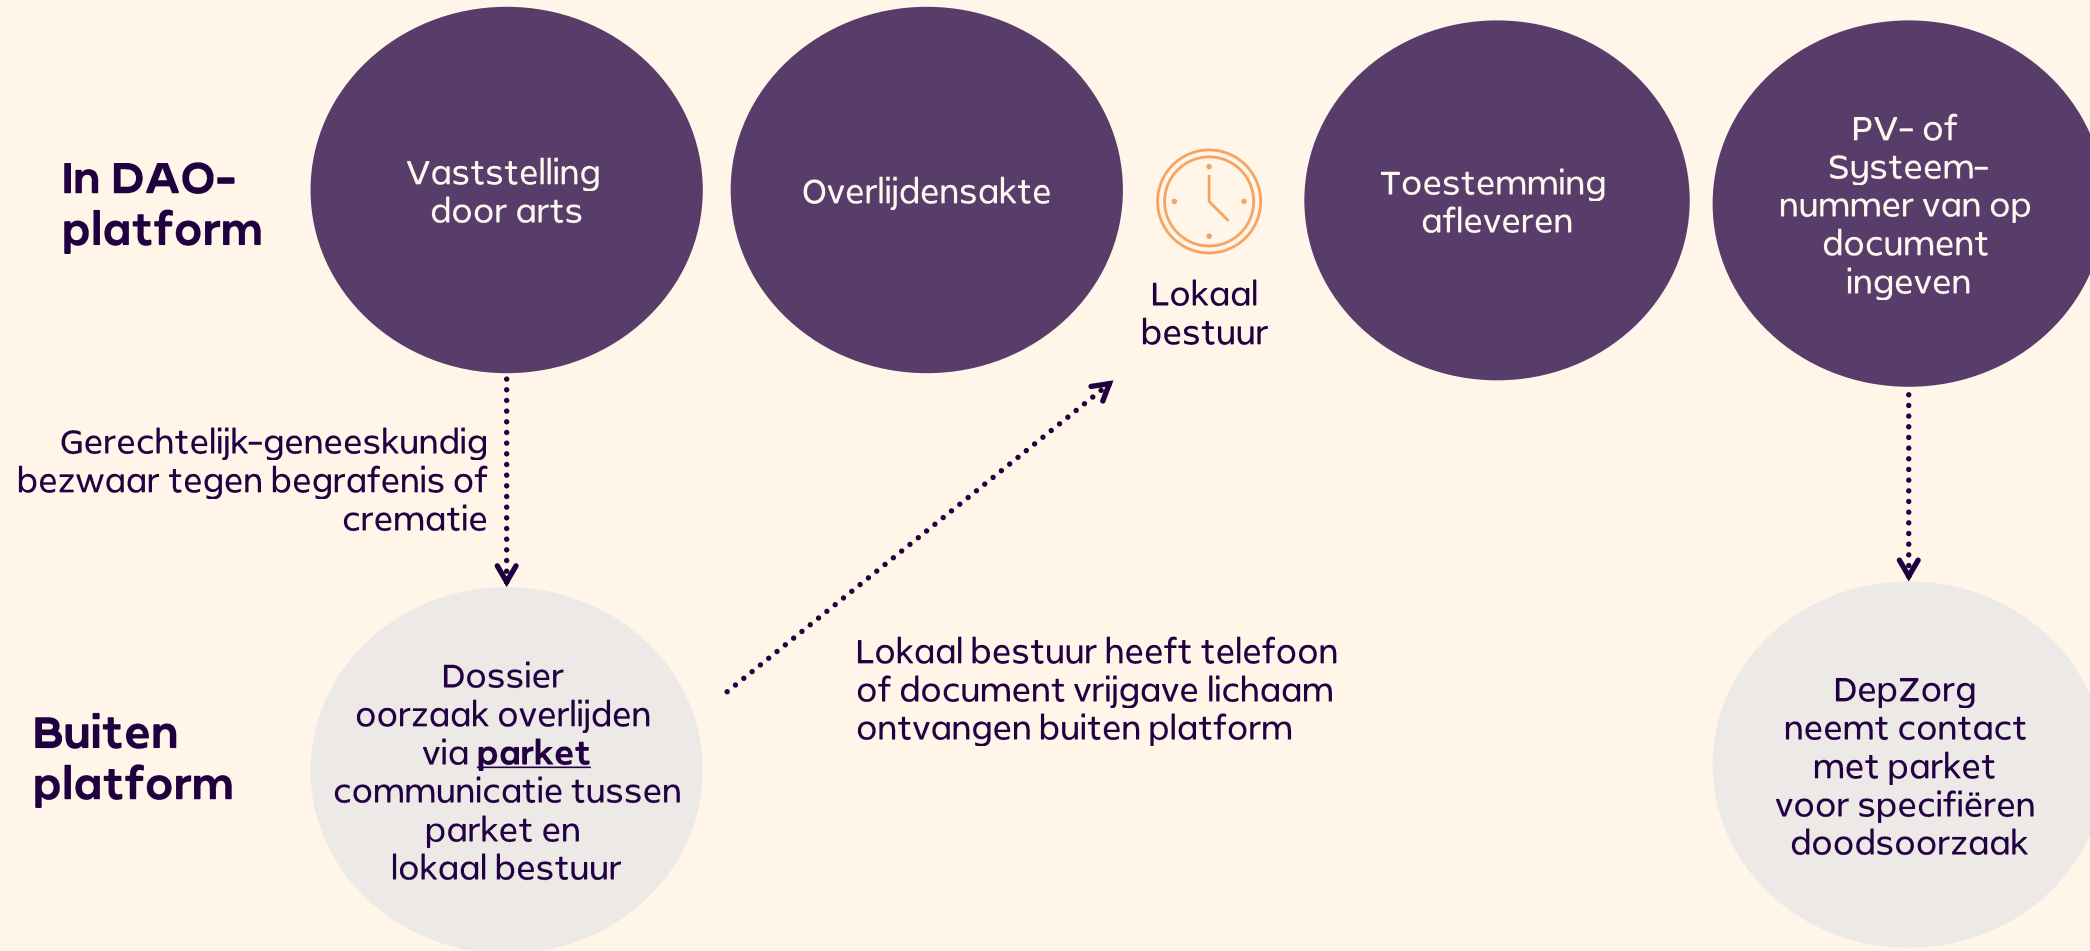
In DAO-platform

Vaststelling door arts

Overlijdensakte

Lokaal bestuur

Toestemming afleveren

PV- of Systeem-nummer van op document ingeven

Gerechtelijk-geneeskundig bezwaar tegen begrafenis of crematie

Buiten platform

Dossier oorzaak overlijden via **parket** communicatie tussen parket en lokaal bestuur

Lokaal bestuur heeft telefoon of document vrijgave lichaam ontvangen buiten platform

DepZorg neemt contact met parket voor specifiëren doodsoorzaak